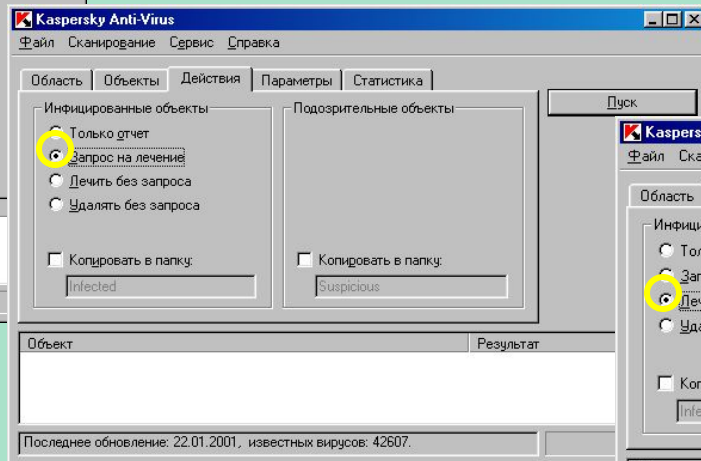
Kaspersky Anti-Virus
Файл Сканирование Сервис Справка
Область Объекты Действия Параметры Статистика
Пуск
Инфицированные объекты
Только отчет
Запрос на лечение
Лечить без запроса
Удалять без запроса
Копировать в папку:
Infected
Подозрительные объекты
Копировать в папку:
Suspicious
Объект
Результат
Последнее обновление: 22.01.2001, известных вирусов: 42607.
Kaspers
Файл Ска
Область
Инфици
Тол
Зап
Леч
Уда
Коп
Infe